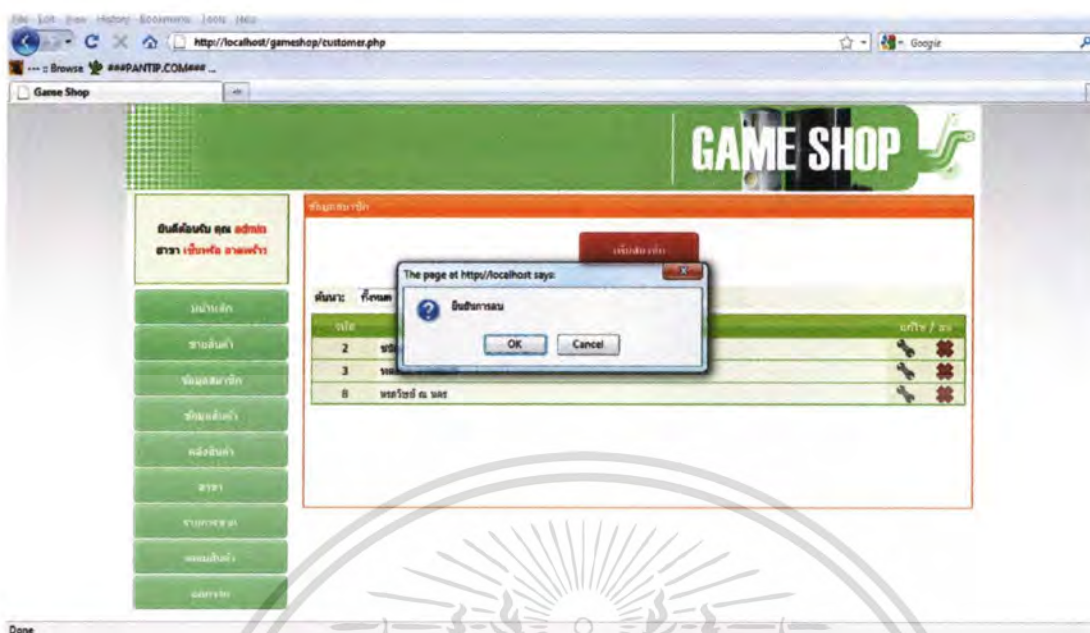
File Edit View History Bookmarks Tools Help

http://localhost/gameshop/customer.php

Google

--- :: Browse ###PANTIP.COM### ...

Game Shop

GAME SHOP

ยินดีต้อนรับ คุณ admin
สาขา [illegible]

หน้าหลัก

ขายสินค้า

ข้อมูลสมาชิก

ข้อมูลสินค้า

คลังสินค้า

สาขา

รายงานขาย

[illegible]

ออกจากระบบ

ข้อมูลสมาชิก

เพิ่มสมาชิก

ค้นหา: ทั้งหมด

| รหัส | | แก้ไข / ลบ |
|---|---|---|
| 2 | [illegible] | |
| 3 | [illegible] | |
| 8 | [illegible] ณ นคร | |

The page at http://localhost says:

ยืนยันการลบ

OK Cancel

Done